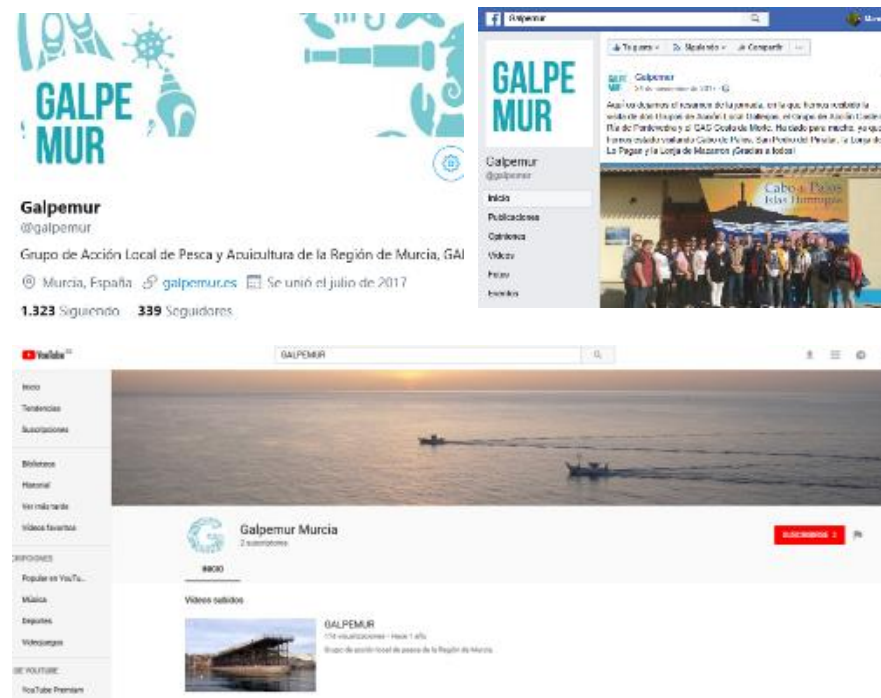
GALPE MUR

Galpemur
@galpemur

Grupo de Acción Local de Pesca y Acuicultura de la Región de Murcia, GAI

Murcia, España galpemur.es Se unió el julio de 2017

1.323 Siguiendo 339 Seguidores

Galpemur

Te gusta Siguiendo Compartir

GALPE MUR

Galpemur
@galpemur

Inicio
Publicaciones
Opiniones
Videos
Fotos
Eventos

Galpemur

Aquí os dejamos el resumen de la jornada, en la que hemos recibido la visita de dos Grupos de Acción Local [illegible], el Grupo de Acción Costera Ría de Pontevedra y el GAC Costa da Morte. Hemos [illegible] mucho, ya que hemos estado visitando Cabo de Palos, San Pedro del Pinatar, la Lonja de Lo Pagan y la Lonja de Mazarrón ¡Gracias a todos!

Cabo de Palos
Islas Hormigas

YouTube

GALPEMUR

Inicio
Tendencias
Suscripciones
Biblioteca
Historial
Ver más tarde
Vídeos favoritos

Popular en YouTube
Música
Deportes
Videojuegos

DE YOUTUBE
YouTube Premium

Galpemur Murcia
2 suscriptores

SUSCRIBIRSE 2

INICIO

Vídeos subidos

GALPEMUR
174 visualizaciones • Hace 1 año
Grupo de acción local de pesca de la Región de Murcia